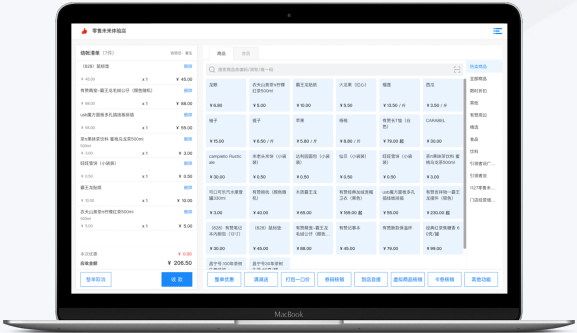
零售木木体验店

结账清单 (7件) 整单 撤单

(02) 裙裤装 删除
¥ 40.00 x 1 ¥ 45.00
有赞精选-藏王龙系列公仔 (颜色随机) 删除
¥ 88.00 x 1 ¥ 88.00
udi魔方量推多孔插座转换器 删除
¥ 10.00 x 1 ¥ 10.00
雪H奥林匹克林 雕塑高压变50ml 删除
¥ 5.00 x 1 ¥ 5.00
纸巾超值装 (小袋装) 删除
¥ 3.00 x 1 ¥ 3.00
藏王龙贴纸 删除
¥ 5.00 x 1 ¥ 5.00
古木山茶百分百汁压缩600ml 删除
¥ 50.00 x 1 ¥ 50.00

本次优惠 - ¥ 0.00
应收金额 ¥ 206.50
整单取消 收款

商品 服务
请扫描条码或输入商品名称/条码/拼音

| 涵帽 ¥ 6.00 | 农夫山泉茶π柠檬红茶500ml ¥ 5.00 | 藏王龙挂件 ¥ 5.00 | 大瓜果 (红心) ¥ 5.00 | 糕饼 ¥ 13.50 / 斤 | 西瓜 ¥ 3.00 / 斤 |
| 橙子 ¥ 15.00 | 提子 ¥ 6.50 / 斤 | 苹果 ¥ 8.50 / 斤 | 梨梨 ¥ 5.00 | 有赞乐V7版 (白色) ¥ 79.00 | CARABEL ¥ 6.00 |
| campaklo Rustic ale ¥ 13.00 | 本库乐采饮 (小袋装) ¥ 3.00 | 法利园面包 (小袋装) ¥ 3.00 | 仙贝 (小袋装) ¥ 3.00 | 纸巾超值装 (小袋装) ¥ 3.00 | 雪H奥林匹克林 雕塑高压变50ml ¥ 5.00 |
| 可口可乐汽水饮料 罐330ml ¥ 5.00 | 有赞精选 (颜色随机) ¥ 40.00 | 木质戒尺玩 ¥ 20.00 | 有赞精选运动旗舰 卫衣 (颜色随机) ¥ 168.00 | udi魔方量推多孔插座转换器 ¥ 16.00 | 有赞资料有神-藏王龙系列公仔 ¥ 230.00 |
| (02S) 有赞笔记本-月历版 (日记) ¥ 5.00 | (刮刮) 有赞好日 ¥ 5.00 | 有赞精选-藏王龙系列公仔 ¥ 88.00 | 有赞红酒卡 ¥ 79.00 | 有赞原创黄鼠伴 ¥ 8.00 | 独角兽旗赏卫衣 ¥ 68.00 |
| 圆子牛100年赞料 ¥ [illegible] | 圆子牛20年赞料 ¥ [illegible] | | | | |

全部商品
主要商品
限时折扣
面包
会员折扣
精品
食品
饮料
引擎者时
引擎者信
127零售系
门店促销

整单优惠 满减送 打包一口价 券码核销 到店自提 虚拟商品核销 卡券核销 其他功能

MacBook